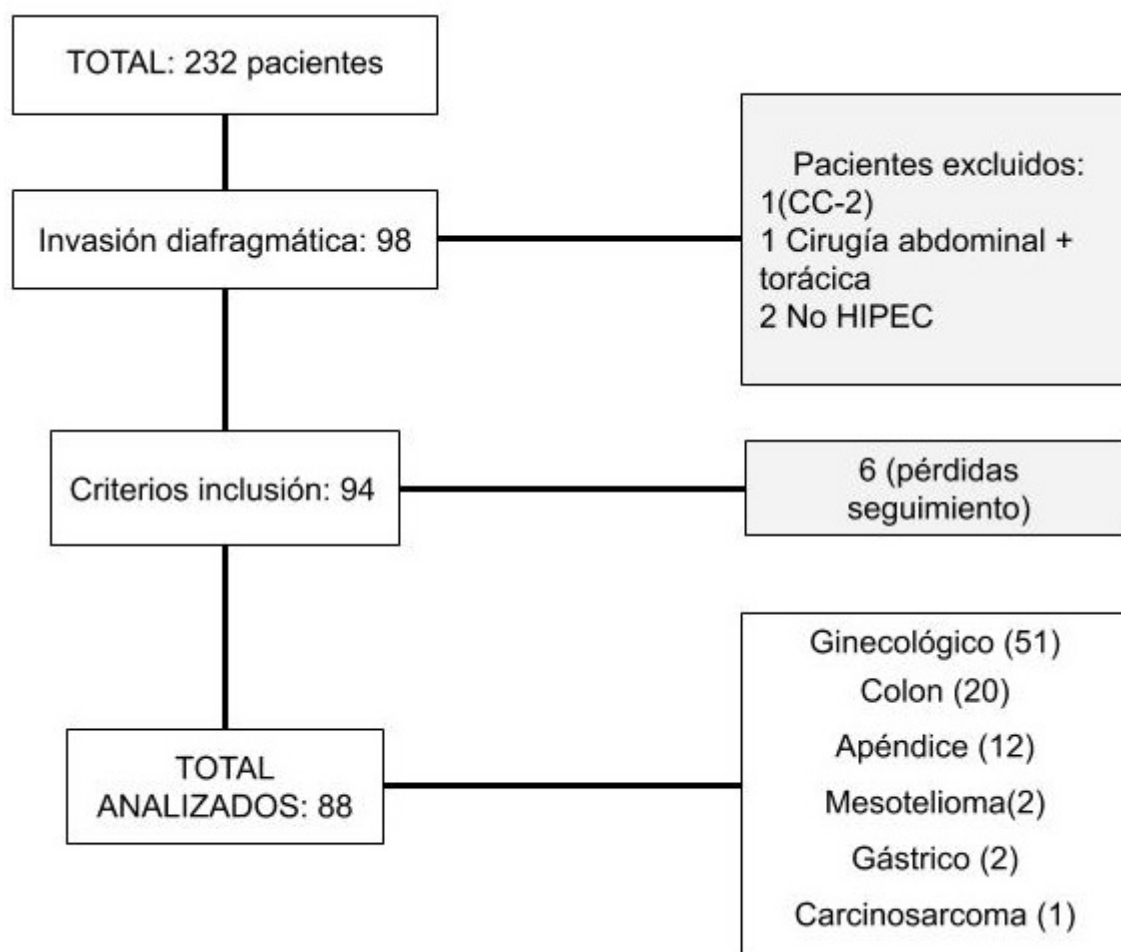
TOTAL: 232 pacientes

Pacientes excluidos:
1(CC-2)
1 Cirugía abdominal + torácica
2 No HIPEC

Invasión diafragmática: 98

Criterios inclusión: 94

6 (pérdidas seguimiento)

TOTAL ANALIZADOS: 88

Ginecológico (51)
Colon (20)
Apéndice (12)
Mesotelioma(2)
Gástrico (2)
Carcinosarcoma (1)